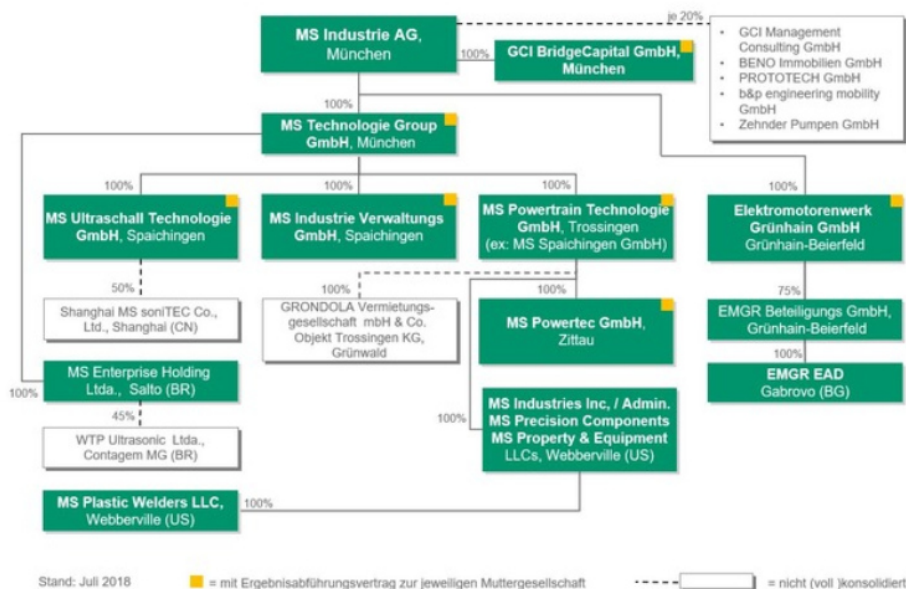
MS Industrie AG, München

100%

GCI BridgeCapital GmbH, München

je 20%

- GCI Management Consulting GmbH
- BENO Immobilien GmbH
- PROTOTECH GmbH
- b&p engineering mobility GmbH
- Zehnder Pumpen GmbH

100%

MS Technologie Group GmbH, München

100%

MS Ultraschall Technologie GmbH, Spaichingen

100%

MS Industrie Verwaltungs GmbH, Spaichingen

100%

MS Powertrain Technologie GmbH, Trossingen (ex: MS Spaichingen GmbH)

100%

Elektromotorenwerk Grünhain GmbH Grünhain-Beierfeld

50%

Shanghai MS soniTEC Co., Ltd., Shanghai (CN)

100%

GRONDOLA Vermietungsgesellschaft mbH & Co. Objekt Trossingen KG, Grünwald

100%

MS Powertec GmbH, Zittau

75%

EMGR Beteiligungs GmbH, Grünhain-Beierfeld

100%

EMGR EAD Gabrovo (BG)

100%

MS Enterprise Holding Ltda., Salto (BR)

45%

WTP Ultrasonic Ltda., Contagem MG (BR)

100%

MS Industries Inc, / Admin. MS Precision Components MS Property & Equipment LLCs, Webberville (US)

MS Plastic Welders LLC, Webberville (US)

100%

Stand: Juli 2018

= mit Ergebnisabführungsvertrag zur jeweiligen Muttergesellschaft

= nicht (voll )konsolidiert